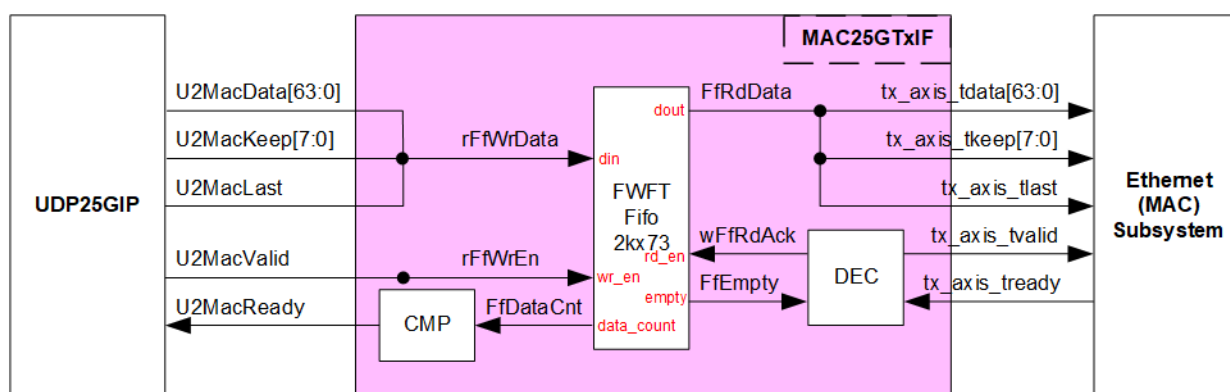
MAC25GTxIF

UDP25GIP

U2MacData[63:0]
U2MacKeep[7:0]
U2MacLast
U2MacValid
U2MacReady

rFfWrData
rFfWrEn
FfDataCnt

CMP

din
wr_en
data_count

FWFT
Fifo
2kx73

dout
rd_en
empty

FfRdData
wFfRdAck
FfEmpty

DEC

tx_axis_tdata[63:0]
tx_axis_tkeep[7:0]
tx_axis_tlast
tx_axis_tvalid
tx_axis_tready

Ethernet
(MAC)
Subsystem